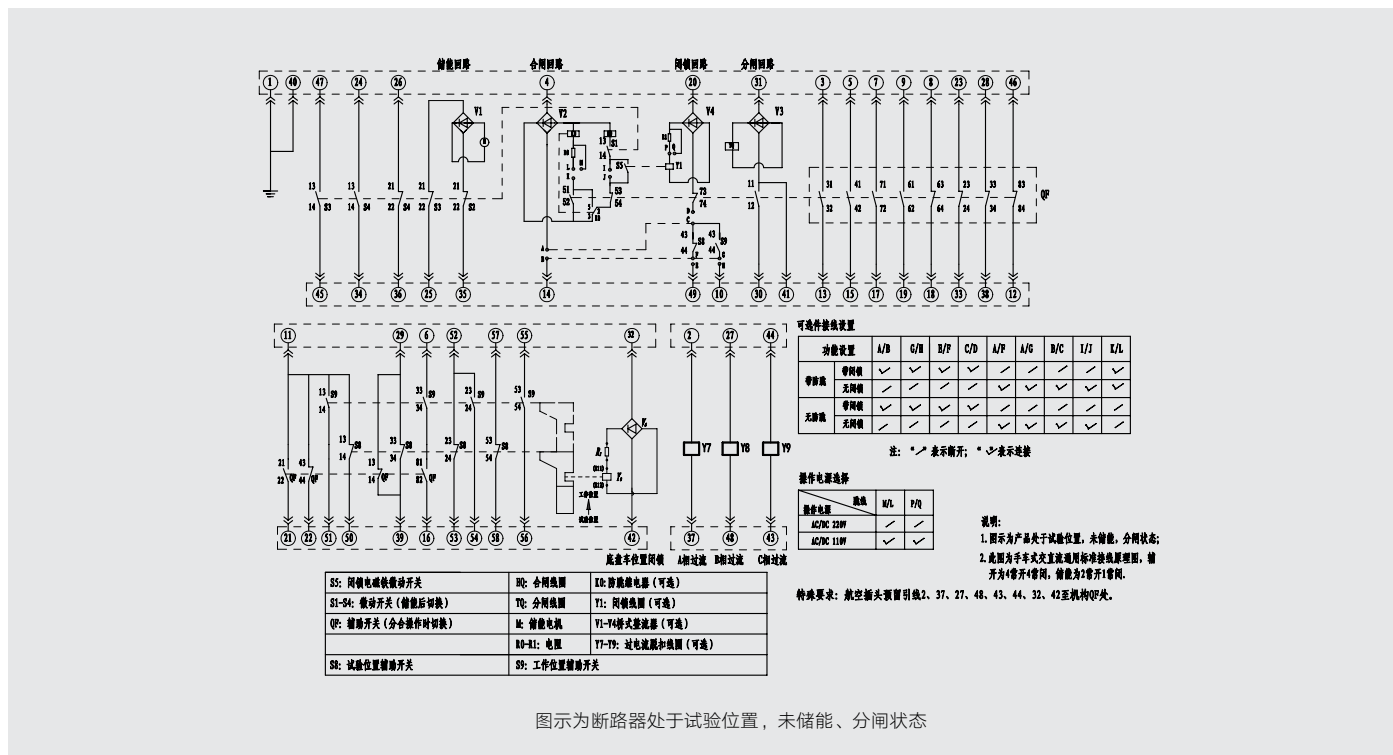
储能回路 合闸回路 闭锁回路 分闸回路

1 40 47 24 26 4 20 31 3 5 7 9 8 23 28 46

V1 V2 V4 V3 QF

45 34 36 25 35 14 49 10 30 41 13 15 17 19 18 33 38 12

11 29 6 52 57 55 32 2 27 44

Y7 Y8 Y9

21 22 51 50 39 16 53 54 58 56 42 37 48 43

底盘车位置闭锁 A相过流 B相过流 C相过流

可选件接线设置

| 功能设置 | | A/B | G/H | E/F | C/D | A/F | A/G | B/C | I/J | K/L |
|---|---|---|---|---|---|---|---|---|---|---|
| 带防跳 | 带闭锁 | ✓ | ✓ | ✓ | ✓ | ✓ | ✓ | ✓ | ✓ | ✓ |
| | 无闭锁 | ✓ | ✓ | ✓ | ✓ | ✓ | ✓ | ✓ | ✓ | ✓ |
| 无防跳 | 带闭锁 | ✓ | ✓ | ✓ | ✓ | ✓ | ✓ | ✓ | ✓ | ✓ |
| | 无闭锁 | ✓ | ✓ | ✓ | ✓ | ✓ | ✓ | ✓ | ✓ | ✓ |

注："✓"表示断开；"✓"表示连接

操作电源选择

| 接线 操作电源 | M/L | P/Q |
|---|---|---|
| AC/DC 220V | ✓ | ✓ |
| AC/DC 110V | ✓ | ✓ |

说明：
1.图示为产品处于试验位置，未储能，分闸状态；
2.此图为手车式交直流通用标准接线原理图，辅开为4常开4常闭，储能为2常开1常闭。

特殊要求：航空插头预留引线2、37、27、48、43、44、32、42至机构QF处。

| S5：闭锁电磁铁微动开关 | HQ：合闸线圈 | K0：防跳继电器（可选） |
|---|---|---|
| S1-S4：微动开关（储能后切换） | TQ：分闸线圈 | Y1：闭锁线圈（可选） |
| QF：辅助开关（分合操作时切换） | M：储能电机 | V1-V4桥式整流器（可选） |
| | R0-R1：电阻 | Y7-Y9：过电流脱扣线圈（可选） |
| S8：试验位置辅助开关 | S9：工作位置辅助开关 | |

图示为断路器处于试验位置，未储能、分闸状态